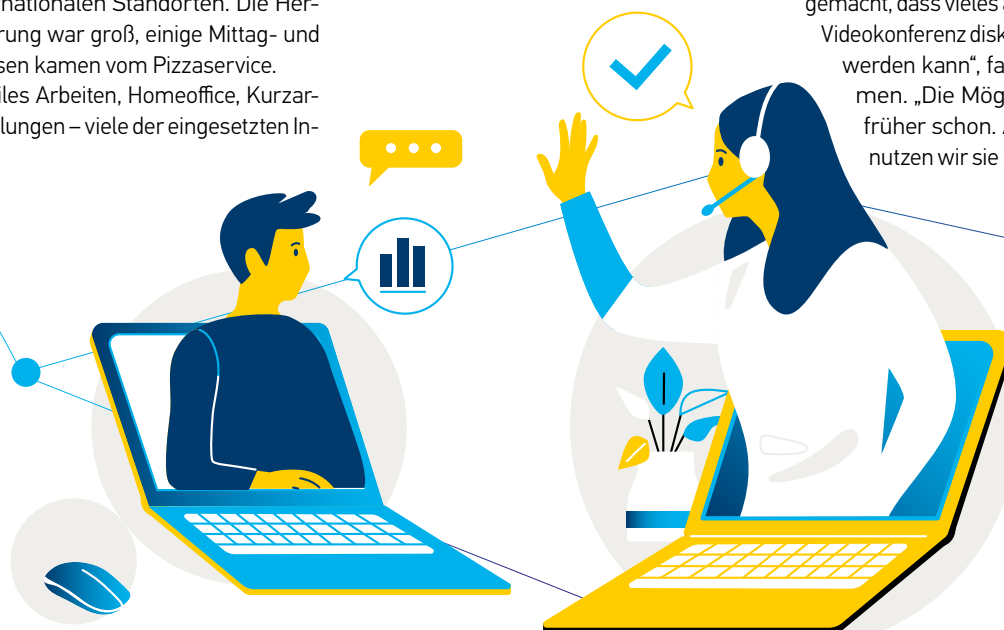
nationalen Standorten. Die Herrung war groß, einige Mittag- und sen kamen vom Pizzaservice. iles Arbeiten, Homeoffice, Kurzarlungen – viele der eingesetzten In-

gemacht, dass vieles Videokonferenz disk werden kann", fa men. „Die Mög früher schon. nutzen wir sie